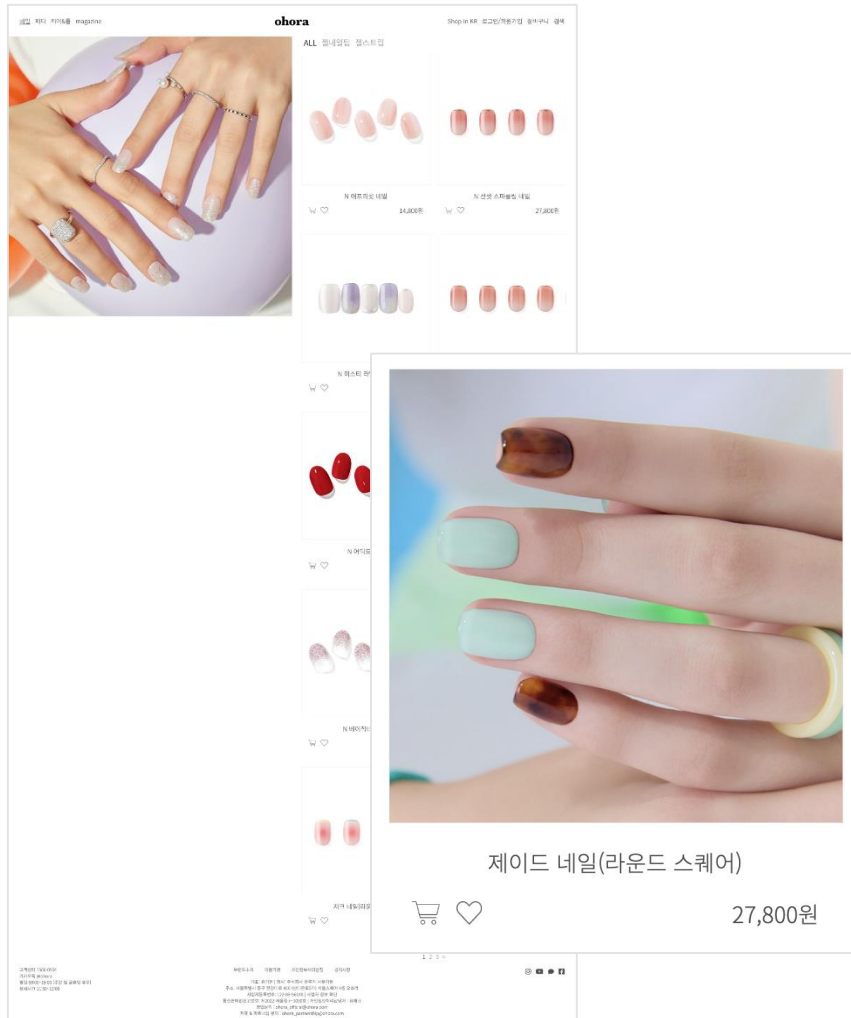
제디 카테고리 magazine

ohora

Shop in KR 로그인/회원가입 장바구니 검색

ALL 젤네일팁 젤스트립

N 레트로로 네일

14,800원

N 선셋 스파클링 네일

27,800원

N 미스티 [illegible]

N 레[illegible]

N 베이지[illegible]

치크 네일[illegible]

제이드 네일(라운드 스퀘어)

27,800원

1 2 3 4

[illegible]